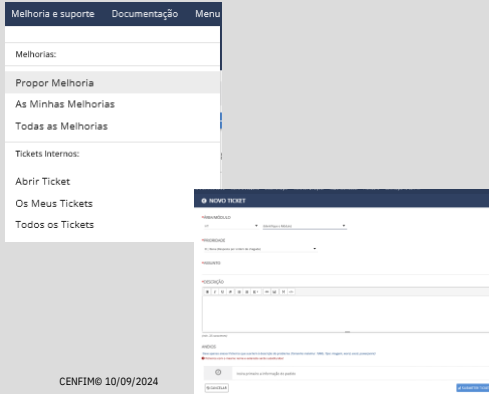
Melhoria e suporte Documentação Menu

Melhorias:

Propor Melhoria

As Minhas Melhorias

Todas as Melhorias

Tickets Internos:

Abrir Ticket

Os Meus Tickets

Todos os Tickets

NOVO TICKET

*PRIORIDADE

*ASSUNTO

*DESCRIÇÃO

ANEXOS

SUBMETER TICKET

CENFIM© 10/09/2024